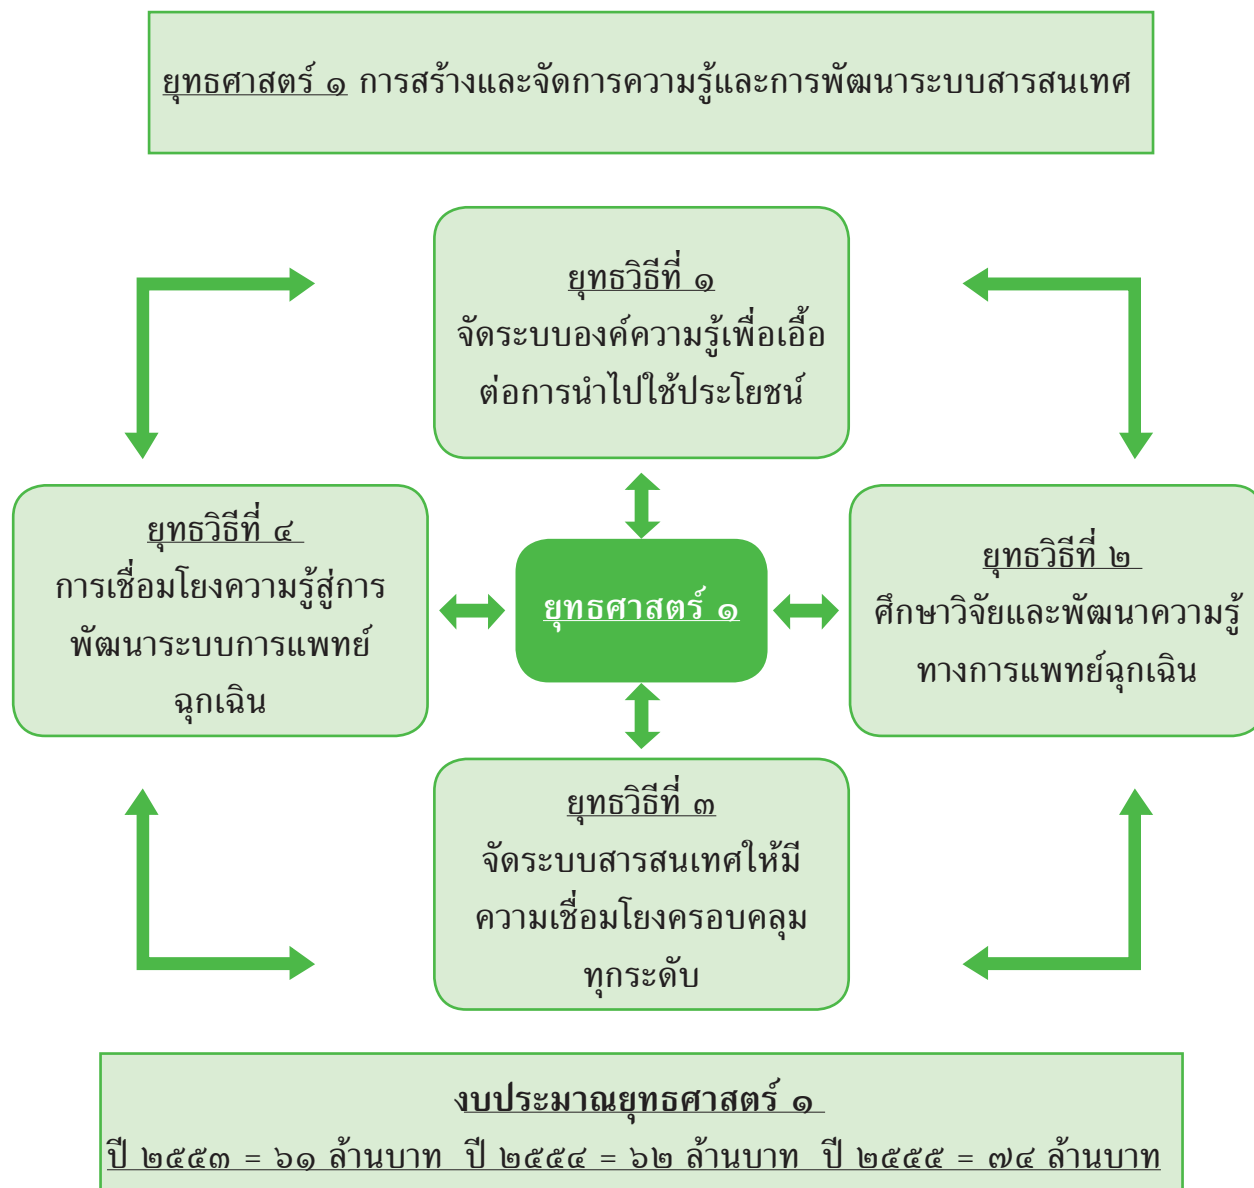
ยุทธศาสตร์ ๑ การสร้างและจัดการความรู้และการพัฒนาระบบสารสนเทศ

ยุทธวิธีที่ ๑
จัดระบบองค์ความรู้เพื่อเอื้อต่อการนำไปใช้ประโยชน์

ยุทธวิธีที่ ๔
การเชื่อมโยงความรู้สู่การพัฒนาระบบการแพทย์ฉุกเฉิน

ยุทธศาสตร์ ๑

ยุทธวิธีที่ ๒
ศึกษาวิจัยและพัฒนาความรู้ทางการแพทย์ฉุกเฉิน

ยุทธวิธีที่ ๓
จัดระบบสารสนเทศให้มีความเชื่อมโยงครอบคลุมทุกระดับ

งบประมาณยุทธศาสตร์ ๑
ปี ๒๕๕๓ = ๖๑ ล้านบาท ปี ๒๕๕๔ = ๖๒ ล้านบาท ปี ๒๕๕๕ = ๗๔ ล้านบาท